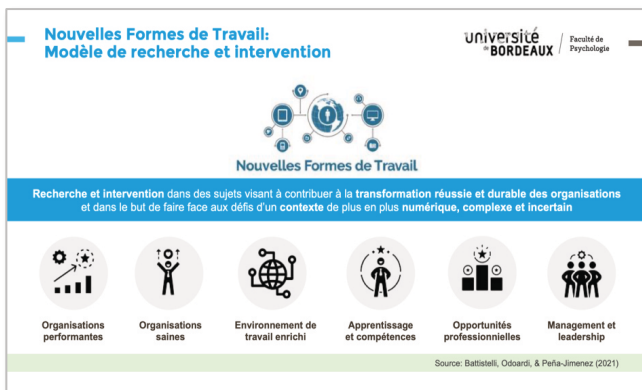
Nouvelles Formes de Travail: Modèle de recherche et intervention

université de BORDEAUX | Faculté de Psychologie

Nouvelles Formes de Travail

Recherche et intervention dans des sujets visant à contribuer à la transformation réussie et durable des organisations et dans le but de faire face aux défis d'un contexte de plus en plus numérique, complexe et incertain

Organisations performantes

Organisations saines

Environnement de travail enrichi

Apprentissage et compétences

Opportunités professionnelles

Management et leadership

Source: Battistelli, Odoardi, & Peña-Jimenez (2021)